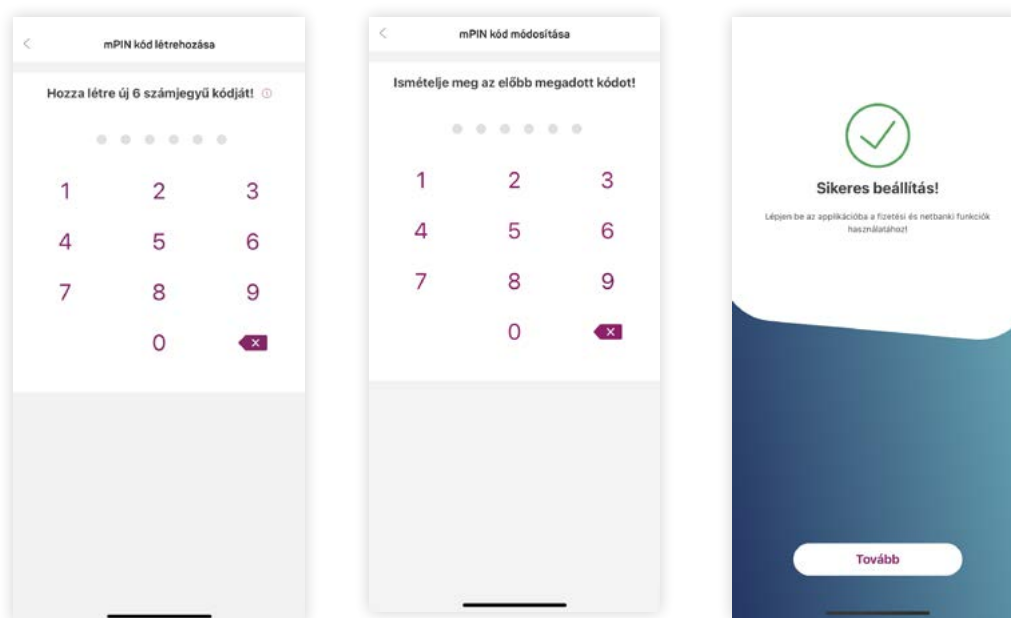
mPIN kód létrehozása

Hozza létre új 6 számjegyű kódját!

1 2 3
4 5 6
7 8 9
0

mPIN kód módosítása

Ismételje meg az előbb megadott kódot!

1 2 3
4 5 6
7 8 9
0

Sikeres beállítás!

Lépjen be az applikációba a fizetési és netbanki funkciók használatához!

Tovább